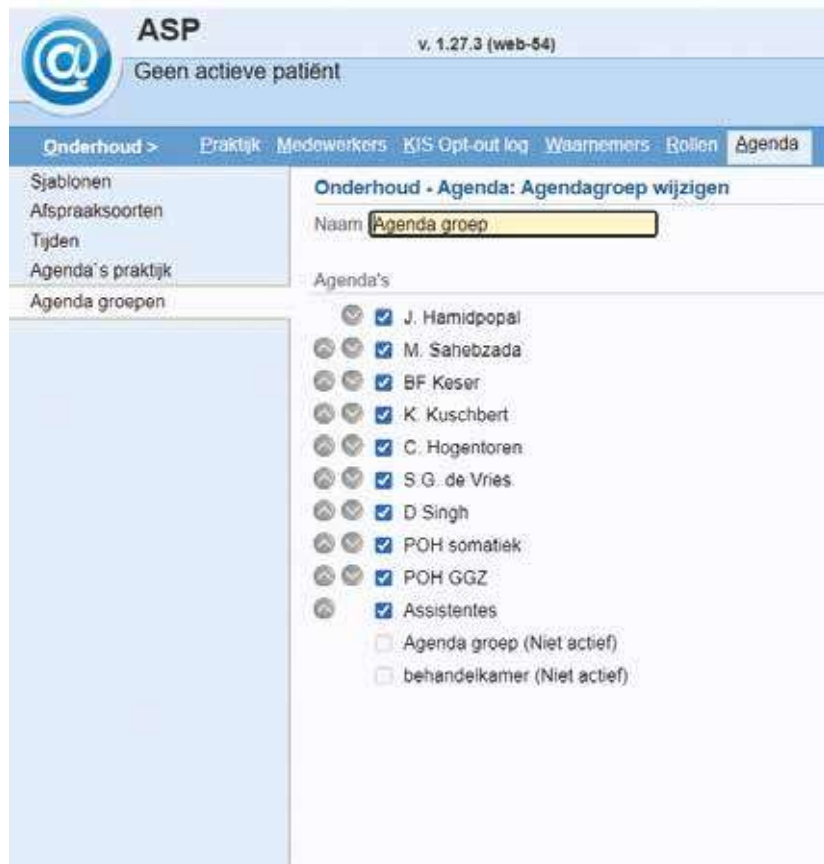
ASP

v. 1.27.3 (web-54)

Geen actieve patiënt

Onderhoud > Praktijk Medewerkers KIS Opt-out log Waarnemers Rollen Agenda

Sjablonen
Afspraaksoorten
Tijden
Agenda`s praktijk
Agenda groepen

Onderhoud - Agenda: Agendagroep wijzigen

Naam Agenda groep

Agenda's

J. Hamidpopal
M. Sahebzada
BF Keser
K. Kuschbert
C. Hogentoren
S.G. de Vries
D Singh
POH somatiek
POH GGZ
Assistentes
Agenda groep (Niet actief)
behandelkamer (Niet actief)